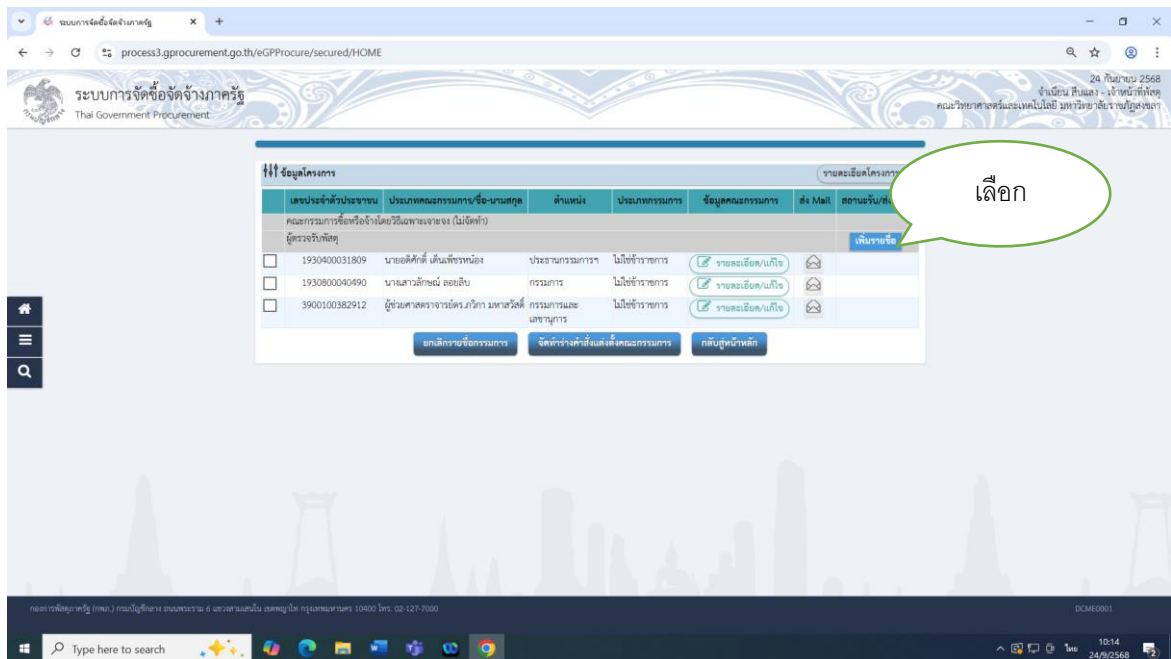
ระบบการจัดซื้อจัดจ้างภาครัฐ ×

process3.gprocurement.go.th/eGPProcure/secured/HOME

ระบบการจัดซื้อจัดจ้างภาครัฐ
Thai Government Procurement

24 กันยายน 2568
จำเนียน สืบแสง - เจ้าหน้าที่พัสดุ
คณะวิทยาศาสตร์และเทคโนโลยี มหาวิทยาลัยราชภัฏสงขลา

ข้อมูลโครงการ

รายละเอียดโครงการ

เลือก

| | เลขประจำตัวประชาชน | ประเภทคณะกรรมการ/ชื่อ-นามสกุล | ตำแหน่ง | ประเภทกรรมการ | ข้อมูลคณะกรรมการ | ส่ง Mail | สถานะรับ/ส่ง |
|---|---|---|---|---|---|---|---|
| | คณะกรรมการซื้อหรือจ้างโดยวิธีเฉพาะเจาะจง (ไม่จัดทำ) | | | | | | |
| | ผู้ตรวจรับพัสดุ | | | | | | เพิ่มรายชื่อ |
| ☐ | 1930400031809 | นายอดิศักดิ์ เต็มเพียรหน่อง | ประธานกรรมการฯ | ไม่ใช่ข้าราชการ | รายละเอียด/แก้ไข | | |
| ☐ | 1930800040490 | นางสาวลักษณ์ ลอยลิบ | กรรมการ | ไม่ใช่ข้าราชการ | รายละเอียด/แก้ไข | | |
| ☐ | 3900100382912 | ผู้ช่วยศาสตราจารย์ดร.ภวิกา มหาสวัสดิ์ | กรรมการและเลขานุการ | ไม่ใช่ข้าราชการ | รายละเอียด/แก้ไข | | |

ยกเลิกรายชื่อกรรมการ
จัดทำร่างคำสั่งแต่งตั้งคณะกรรมการ
กลับสู่หน้าหลัก

กองการพัสดุภาครัฐ (กพภ.) กรมบัญชีกลาง ถนนพระราม 6 แขวงสามเสนใน เขตพญาไท กรุงเทพมหานคร 10400 โทร. 02-127-7000

DCME0001

Type here to search

ไทย 10:14 24/9/2568